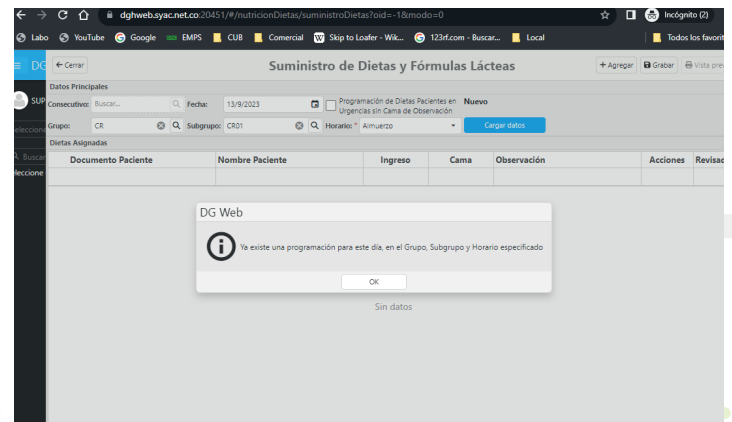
dghweb.syac.net.co:20451/#/nutricionDietas/suministroDietas?oid=-1&modo=0

Incógnito (2)

Labo YouTube Google EMPS CUB Comercial Skip to Loafer - Wik... 123rf.com - Buscar... Local Todos los favorit

DG

Cerrar

Suministro de Dietas y Fórmulas Lácteas

Agregar Grabar Vista prev

SUP

Datos Principales

Consecutivo: Buscar... Fecha: 13/9/2023 Programación de Dietas Pacientes en Urgencias sin Cama de Observación Nuevo

Grupo: CR Subgrupo: CR01 Horario: * Almuerzo Cargar datos

Dietas Asignadas

eleccion

Buscar

eleccione

| Documento Paciente | Nombre Paciente | Ingreso | Cama | Observación | Acciones | Revisad |
|---|---|---|---|---|---|---|
| | | | | | | |

DG Web

Ya existe una programación para este día, en el Grupo, Subgrupo y Horario especificado

OK

Sin datos